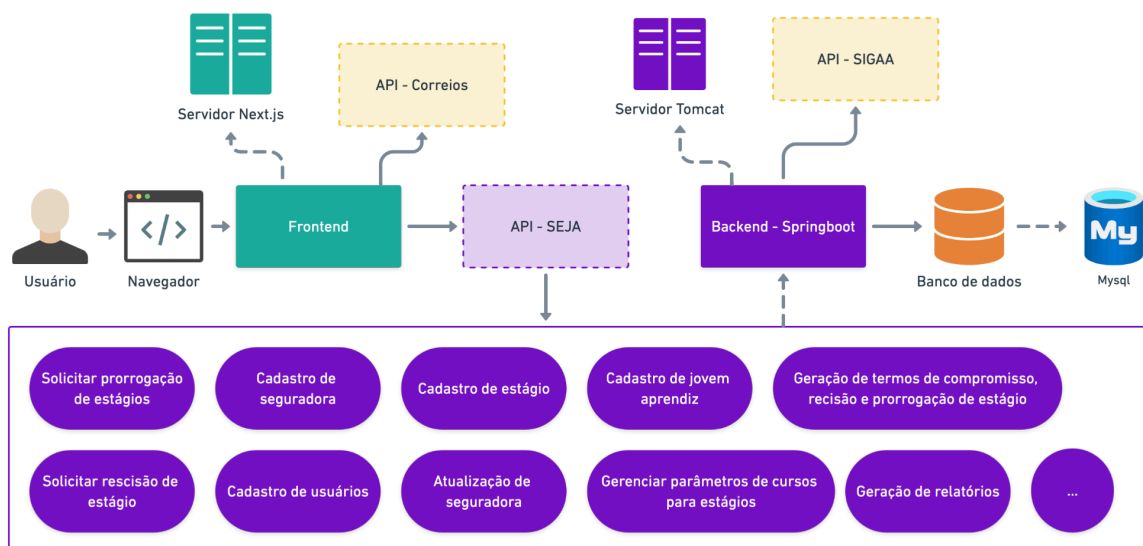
Servidor Next.js

API - Correios

Servidor Tomcat

API - SIGAA

Usuário

Navegador

Frontend

API - SEJA

Backend - Springboot

Banco de dados

My

Mysql

Solicitar prorrogação de estágios

Cadastro de seguradora

Cadastro de estágio

Cadastro de jovem aprendiz

Geração de termos de compromisso, recisão e prorrogação de estágio

Solicitar rescisão de estágio

Cadastro de usuários

Atualização de seguradora

Gerenciar parâmetros de cursos para estágios

Geração de relatórios

...